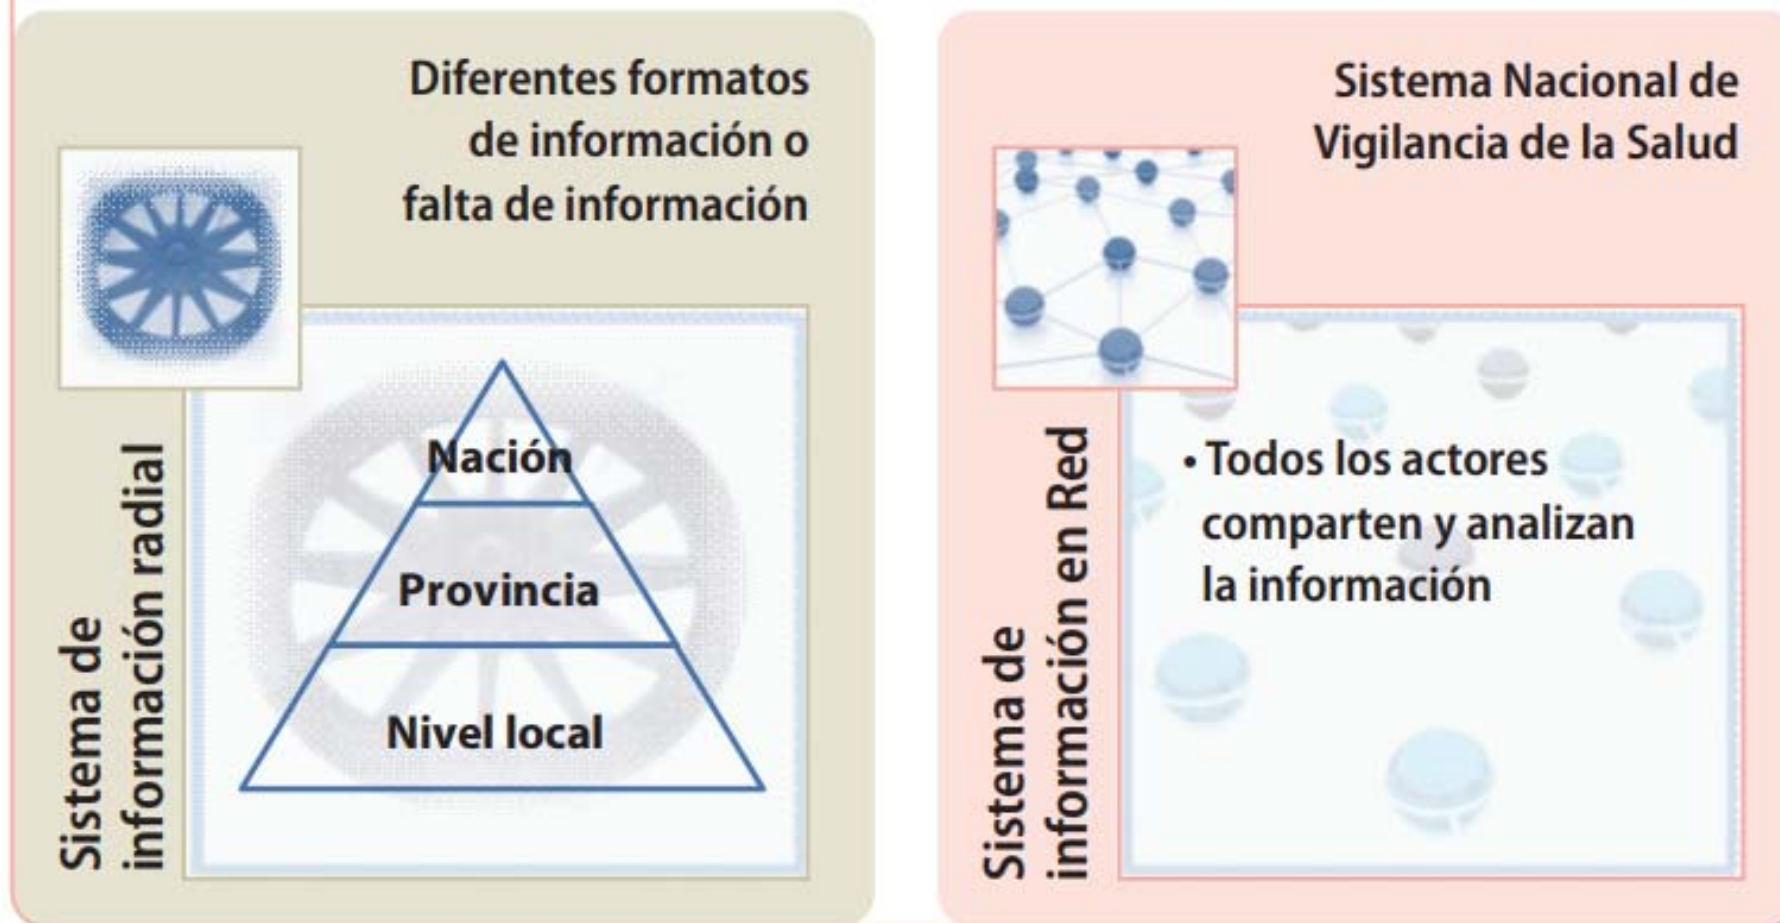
Diferentes formatos de información o falta de información

Sistema de información radial

Nación

Provincia

Nivel local

Sistema Nacional de Vigilancia de la Salud

Sistema de información en Red

• Todos los actores comparten y analizan la información